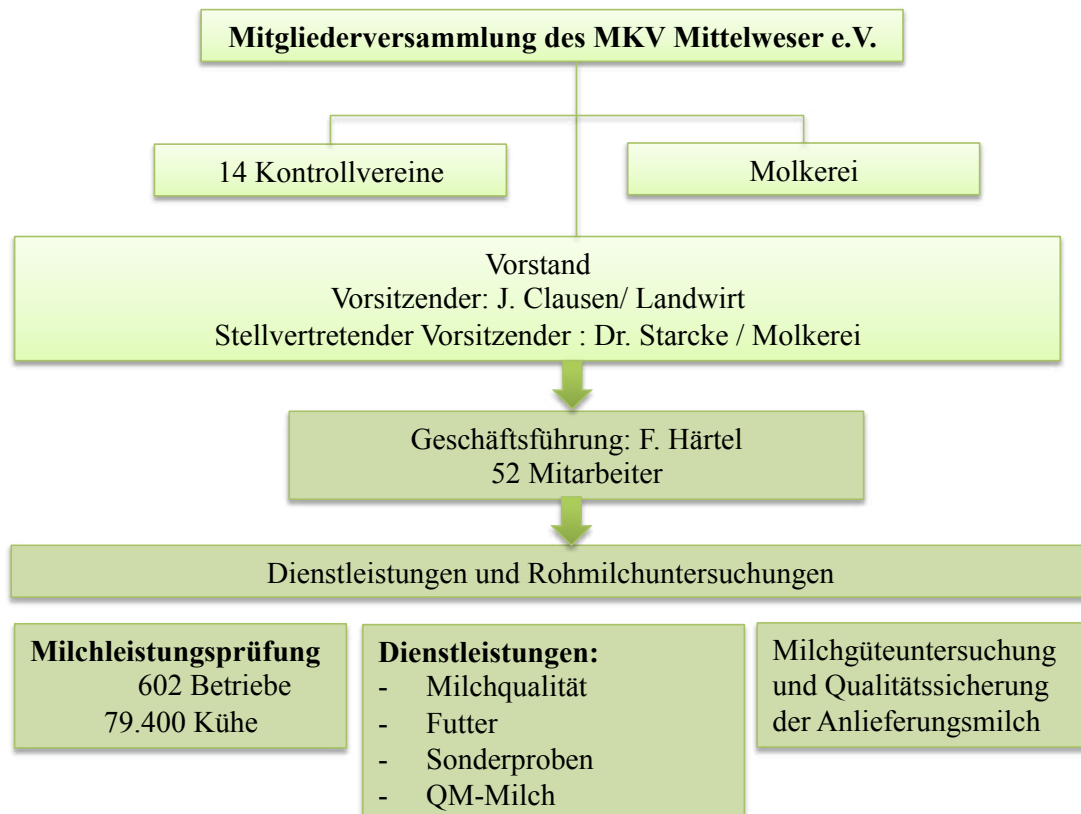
Mitgliederversammlung des MKV Mittelweser e.V.

14 Kontrollvereine

Molkerei

Vorstand
Vorsitzender: J. Clausen/ Landwirt
Stellvertretender Vorsitzender : Dr. Starcke / Molkerei

Geschäftsführung: F. Härtel
52 Mitarbeiter

Dienstleistungen und Rohmilchuntersuchungen

**Milchleistungsprüfung**
602 Betriebe
79.400 Kühe

**Dienstleistungen:**
- Milchqualität
- Futter
- Sonderproben
- QM-Milch

Milchgüteuntersuchung und Qualitätssicherung der Anlieferungsmilch